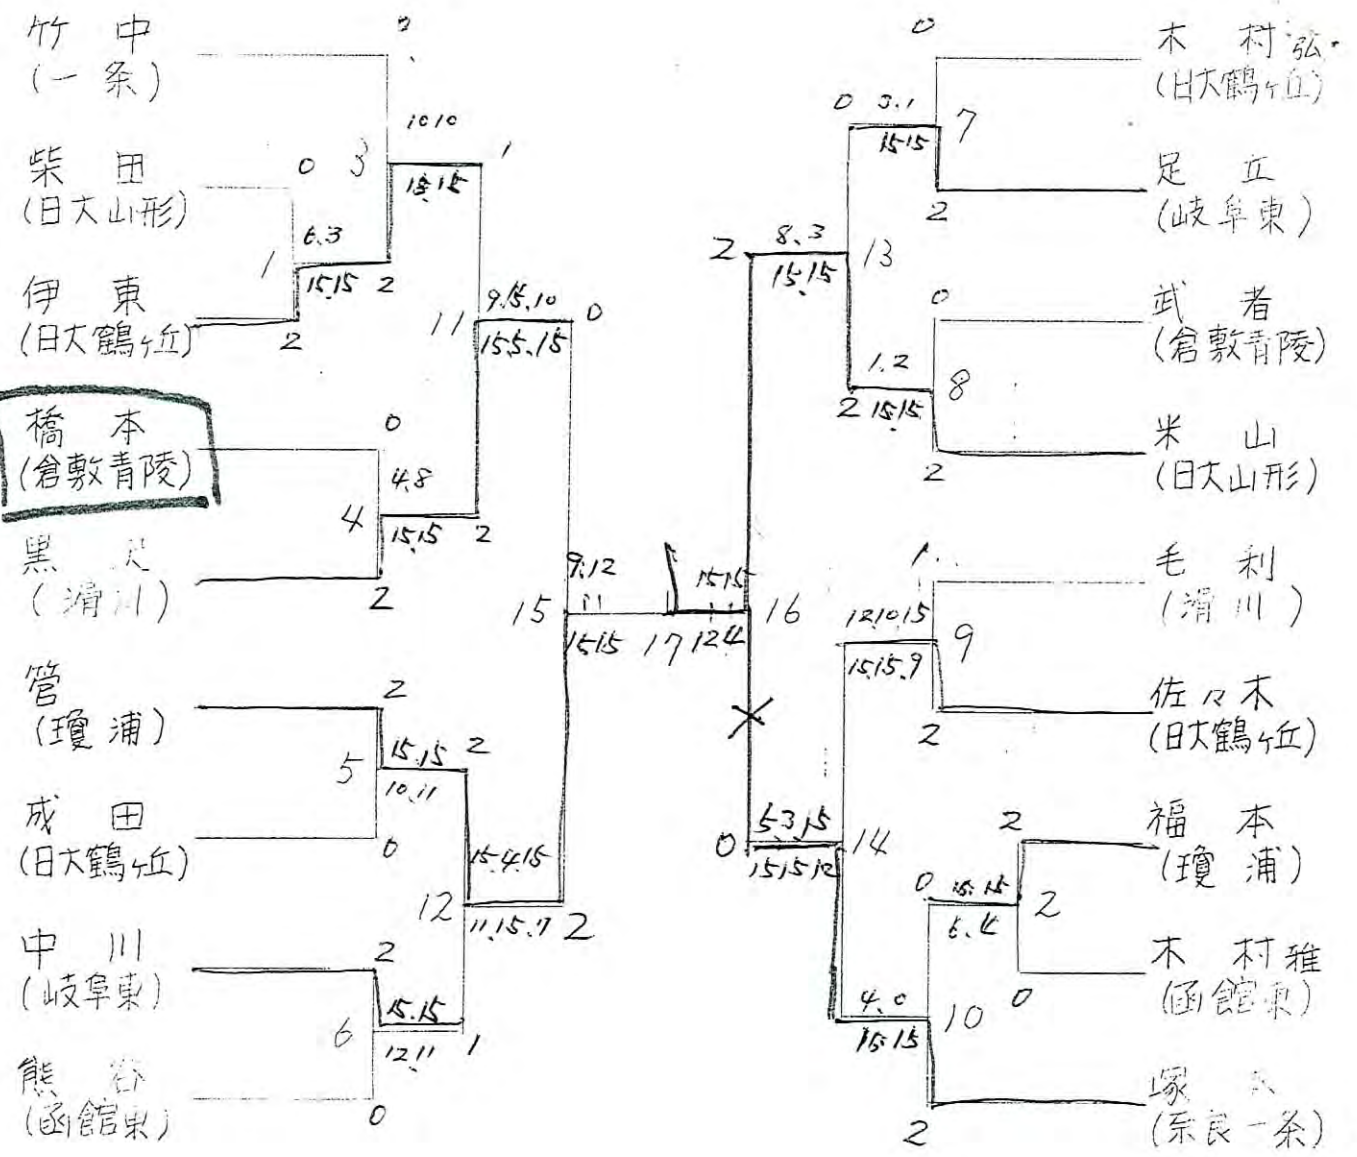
竹 中
(一 条)

柴 田
(日大山形)

伊 東
(日大鶴ヶ丘)

橋 本
(倉敷青陵)

黒 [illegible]
(滑 川)

管
(瓊 浦)

成 田
(日大鶴ヶ丘)

中 川
(岐阜東)

熊 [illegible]
(函館東)

0
10.10
1
0 3
10.15
6.3
1
15.15 2
2
9.15.10 0
11
15.5.15
0
4.8
4
15.15 2
2
9.12
11
15
15.15
17
2
15.15 2
5
10.11
0
15.4.15
12
11.15.7 2
2
15.15
6
12.11 1
0

15.15
12.4
16

0
0 3.1
15.15 7
2
2 8.3
15.15 13
0
1.2
8
2 15.15
2
1
12.10.15
9
15.15.9
2
0 5.3.15
15.15.12 14
2
0 15.15
2
6.4
0
4.0
10
15.15
2

木 村 弘
(日大鶴ヶ丘)

足 立
(岐阜東)

武 者
(倉敷青陵)

米 山
(日大山形)

毛 利
(滑 川)

佐々木
(日大鶴ヶ丘)

福 本
(瓊 浦)

木 村 雅
(函館東)

塚 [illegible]
(奈良一条)